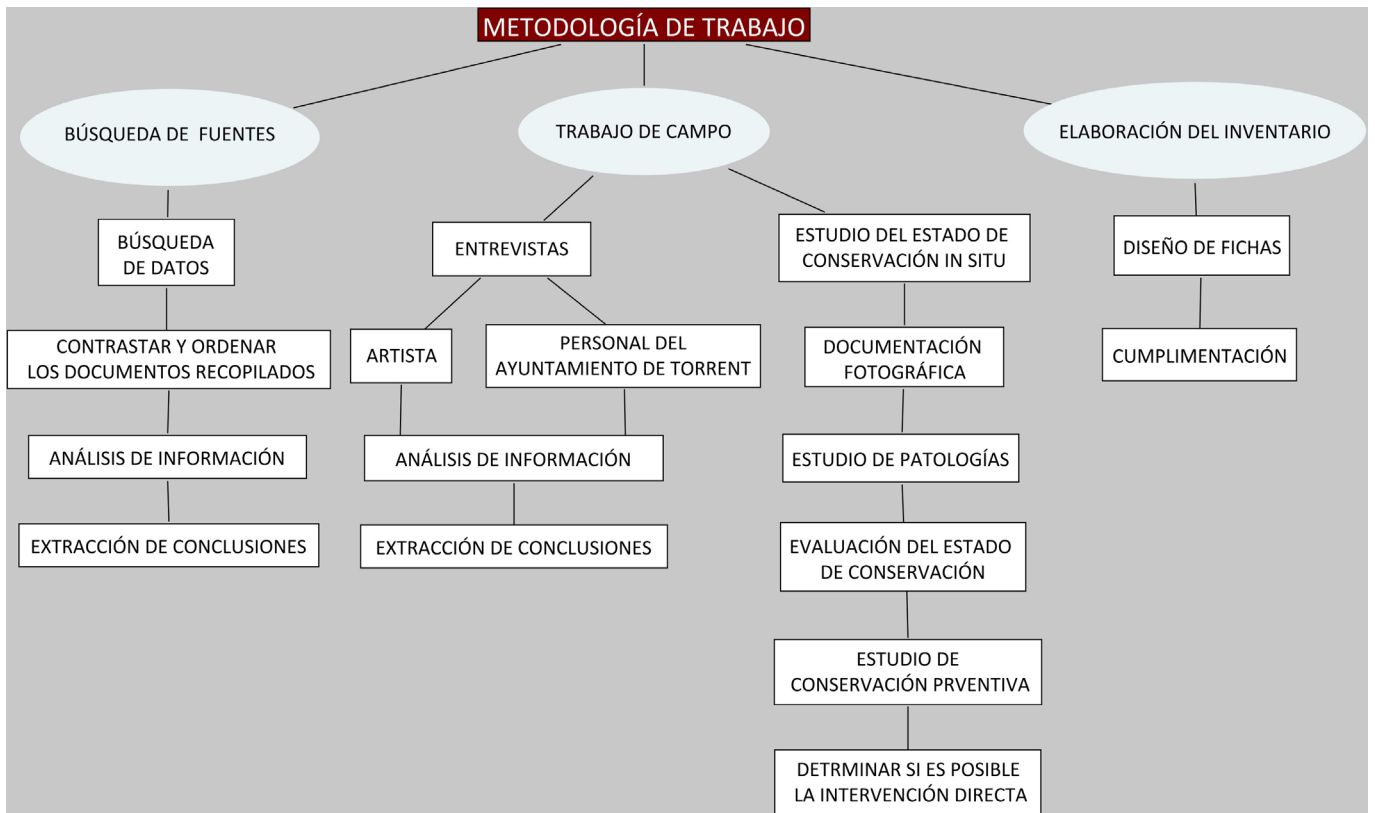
METODOLOGÍA DE TRABAJO

BÚSQUEDA DE FUENTES

BÚSQUEDA DE DATOS

CONTRASTAR Y ORDENAR LOS DOCUMENTOS RECOPILADOS

ANÁLISIS DE INFORMACIÓN

EXTRACCIÓN DE CONCLUSIONES

TRABAJO DE CAMPO

ENTREVISTAS

ARTISTA

PERSONAL DEL AYUNTAMIENTO DE TORRENT

ANÁLISIS DE INFORMACIÓN

EXTRACCIÓN DE CONCLUSIONES

ESTUDIO DEL ESTADO DE CONSERVACIÓN IN SITU

DOCUMENTACIÓN FOTOGRÁFICA

ESTUDIO DE PATOLOGÍAS

EVALUACIÓN DEL ESTADO DE CONSERVACIÓN

ESTUDIO DE CONSERVACIÓN PRVENTIVA

DETRMINAR SI ES POSIBLE LA INTERVENCIÓN DIRECTA

ELABORACIÓN DEL INVENTARIO

DISEÑO DE FICHAS

CUMPLIMENTACIÓN